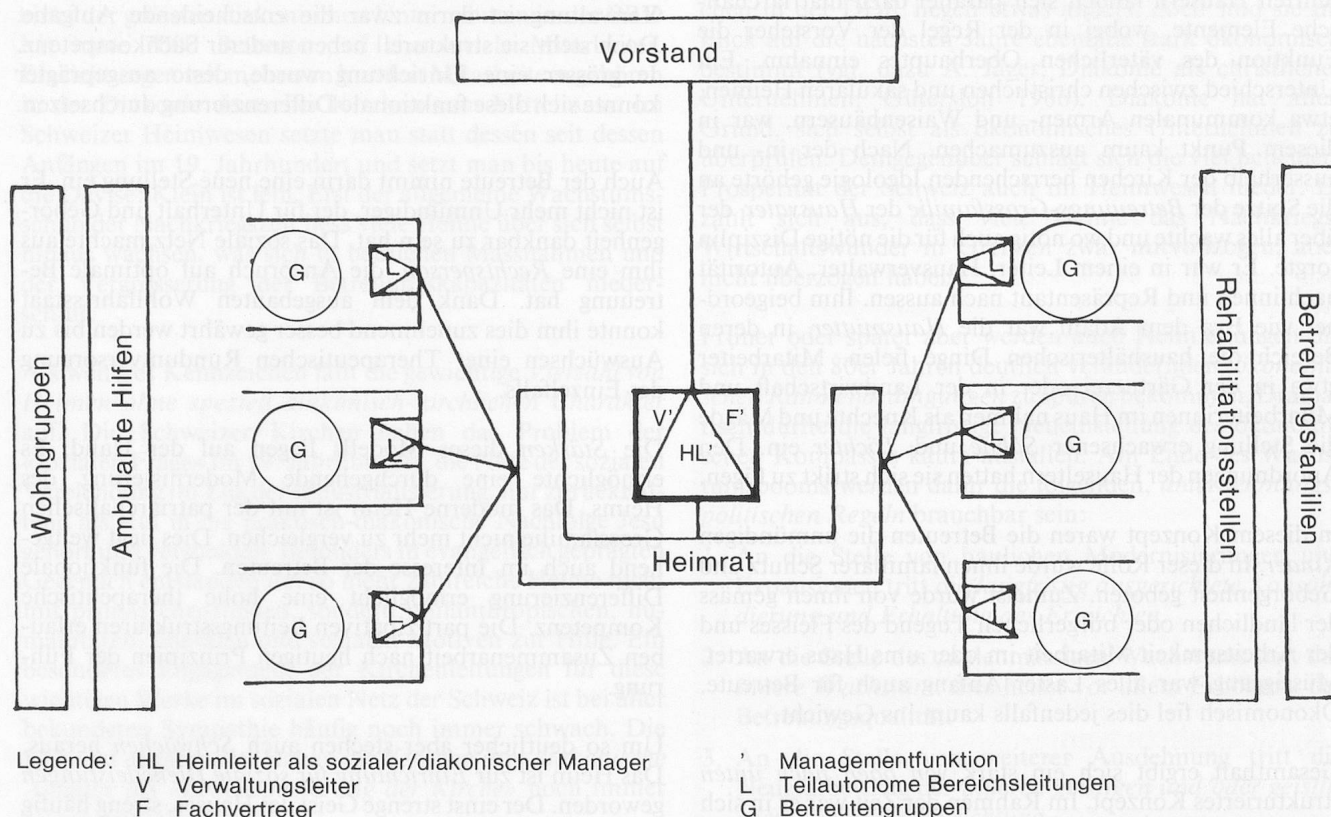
Vorstand

Wohngruppen

Ambulante Hilfen

G

G

G

V'

F'

HL'

Heimrat

G

G

G

Rehabilitationsstellen

Betreuungsfamilien

Legende: HL Heimleiter als sozialer/diakonischer Manager
V Verwaltungsleiter
F Fachvertreter

' Managementfunktion
L Teilautonome Bereichsleitungen
G Betreuungsgruppen